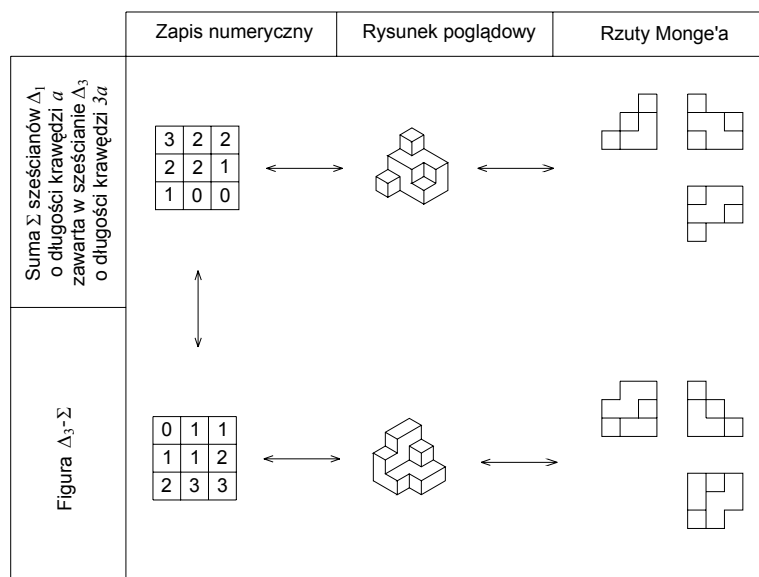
| | Zapis numeryczny | Rysunek poglądowy | Rzuty Monge'a |
|---|---|---|---|
| Suma $\Sigma$ sześcianów $\Delta_1$ o długości krawędzi $a$ zawarta w sześcianie $\Delta_3$ o długości krawędzi $3a$ | | | |
| Figura $\Delta_3$-$\Sigma$ | | | |

| 3 | 2 | 2 |
|---|---|---|
| 2 | 2 | 1 |
| 1 | 0 | 0 |

| 0 | 1 | 1 |
|---|---|---|
| 1 | 1 | 2 |
| 2 | 3 | 3 |